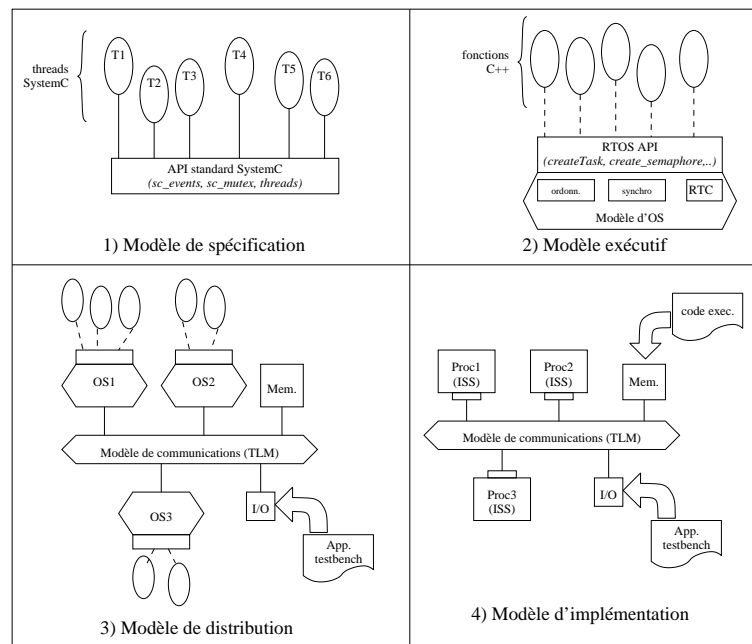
threads SystemC

T1

T2

T3

T4

T5

T6

API standard SystemC
(sc_events, sc_mutex, threads)

1) Modèle de spécification

fonctions C++

RTOS API
(createTask, create_semaphore,..)

ordonn.

synchro

RTC

Modèle d'OS

2) Modèle exécutif

OS1

OS2

Mem.

Modèle de communications (TLM)

OS3

I/O

App. testbench

3) Modèle de distribution

code exec.

Proc1 (ISS)

Proc2 (ISS)

Mem.

Modèle de communications (TLM)

Proc3 (ISS)

I/O

App. testbench

4) Modèle d'implémentation